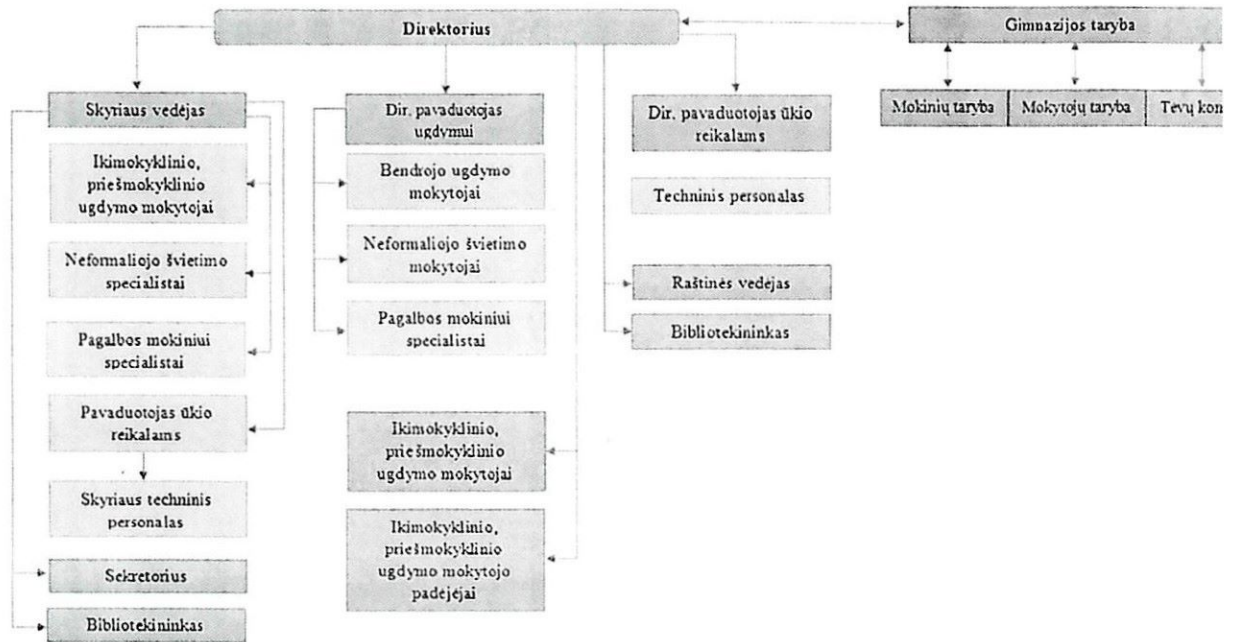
Direktorius

Gimnazijos taryba

Mokinių taryba

Mokytojų taryba

Tėvų kon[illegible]

Skyriaus vedėjas

Ikimokyklinio, priešmokyklinio ugdymo mokytojai

Neformaliojo švietimo specialistai

Pagalbos mokiniui specialistai

Pavaduotojas ūkio reikalams

Skyriaus techninis personalas

Sekretorius

Bibliotekininkas

Dir. pavaduotojas ugdymui

Bendrojo ugdymo mokytojai

Neformaliojo švietimo mokytojai

Pagalbos mokiniui specialistai

Ikimokyklinio, priešmokyklinio ugdymo mokytojai

Ikimokyklinio, priešmokyklinio ugdymo mokytojo padėjėjai

Dir. pavaduotojas ūkio reikalams

Techninis personalas

Raštinės vedėjas

Bibliotekininkas